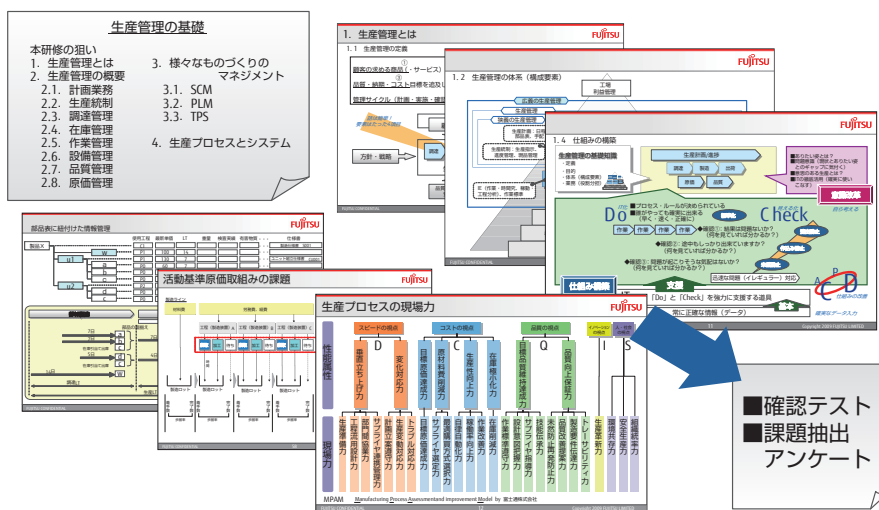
生産管理の基礎

本研修の狙い
1. 生産管理とは
2. 生産管理の概要
2.1. 計画業務
2.2. 生産統制
2.3. 調達管理
2.4. 在庫管理
2.5. 作業管理
2.6. 設備管理
2.7. 品質管理
2.8. 原価管理

3. 様々なものづくりのマネジメント
3.1. SCM
3.2. PLM
3.3. TPS

4. 生産プロセスとシステム

1. 生産管理とは
1.1 生産管理の定義
FUJITSU

1.2 生産管理の体系（構成要素）
FUJITSU

1.4 仕組みの構築
FUJITSU
生産管理の基礎知識
Do
Check
仕組み構築

部品表に紐付けた情報管理
FUJITSU

活動基準原価取組みの課題
FUJITSU

生産プロセスの現場力
FUJITSU
スピードの視点
コストの視点
品質の視点
D
C
Q
I
S
性能属性
現場力
MPAM Manufacturing Process Assessment and Improvement Model by 富士通株式会社

■確認テスト
■課題抽出
アンケート